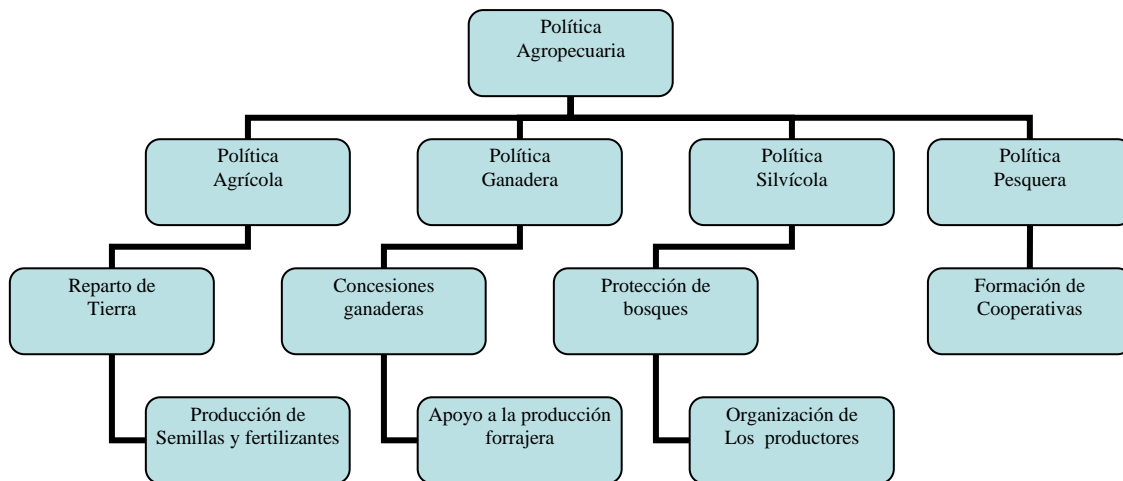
Política Agropecuaria

Política Agrícola

Política Ganadera

Política Silvícola

Política Pesquera

Reparto de Tierra

Concesiones ganaderas

Protección de bosques

Formación de Cooperativas

Producción de Semillas y fertilizantes

Apoyo a la producción forrajera

Organización de Los productores